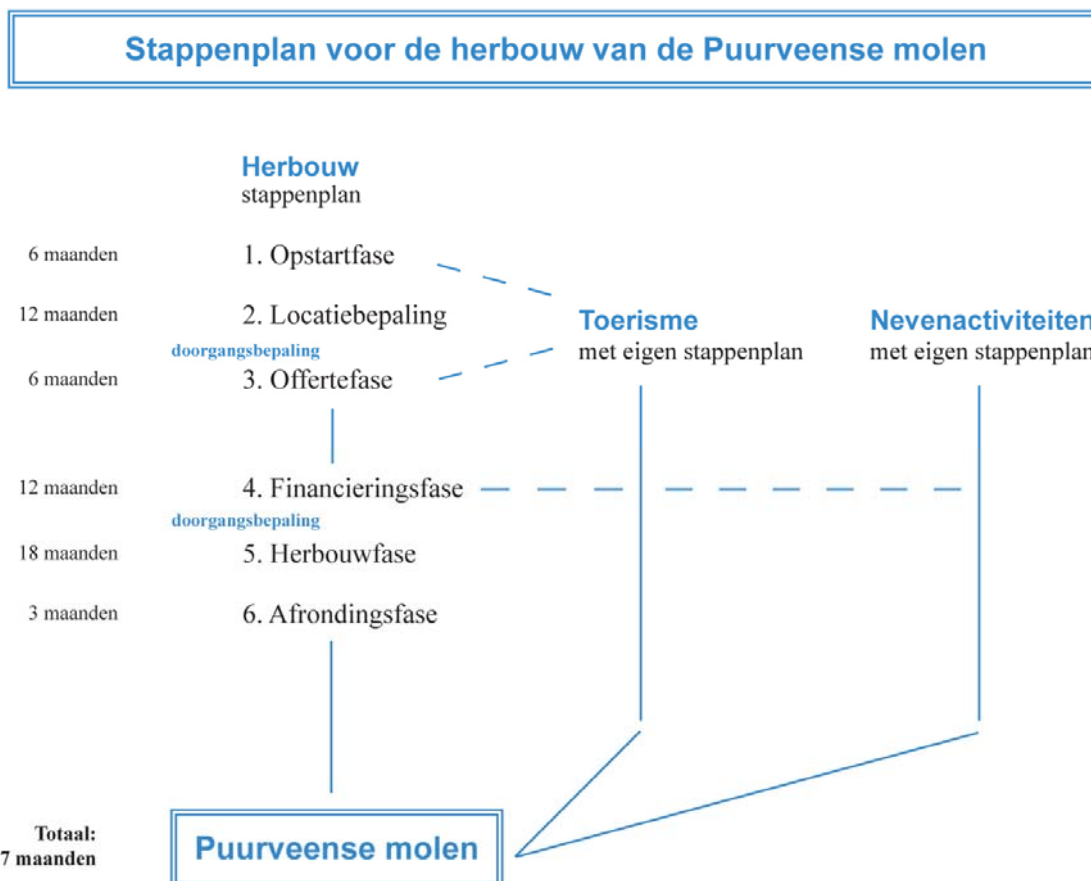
Stappenplan voor de herbouw van de Puurveense molen

Herbouw
stappenplan

6 maanden 1. Opstartfase

12 maanden 2. Locatiebepaling

doorgangsbepaling

6 maanden 3. Offertefase

12 maanden 4. Financieringsfase

doorgangsbepaling

18 maanden 5. Herbouwfase

3 maanden 6. Afrondingsfase

Toerisme
met eigen stappenplan

Nevenactiviteiten
met eigen stappenplan

Totaal:
7 maanden

Puurveense molen